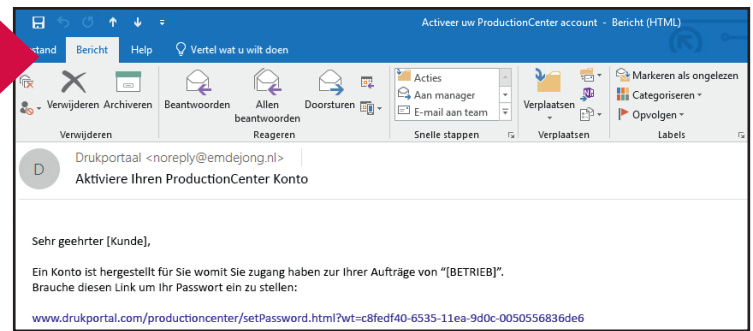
Activeer uw ProductionCenter account - Bericht (HTML)

stand Bericht Help Vertel wat u wilt doen

Verwijderen Archiveren
Verwijderen

Beantwoorden Allen beantwoorden Doorsturen
Reageren

Acties
Aan manager
E-mail aan team
Snelle stappen

Verplaatsen
Verplaatsen

Markeren als ongelezen
Categoriseren
Opvolgen
Labels

D
Drukportaal <noreply@emdejong.nl>
Aktiviere Ihren ProductionCenter Konto

Sehr geehrter [Kunde],

Ein Konto ist hergestellt für Sie womit Sie zugang haben zur Ihrer Aufträge von "[BETRIEB]".
Brauche diesen Link um Ihr Passwort ein zu stellen:

www.drukportal.com/productioncenter/setPassword.html?wt=c8fedf40-6535-11ea-9d0c-0050556836de6